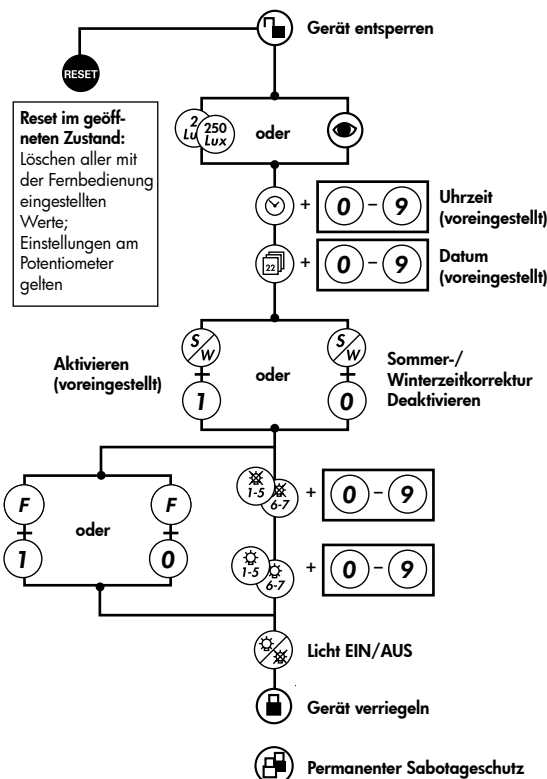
Gerät entsperren

RESET

**Reset im geöffneten Zustand:** Löschen aller mit der Fernbedienung eingestellten Werte; Einstellungen am Potentiometer gelten

2 Lux 250 Lux oder

+ 0 – 9 Uhrzeit (voreingestellt)

22 + 0 – 9 Datum (voreingestellt)

S/W S/W

Aktivieren (voreingestellt) 1 oder 0 Sommer-/ Winterzeitkorrektur Deaktivieren

F F

1 oder 0

1-5 6-7 + 0 – 9

1-5 6-7 + 0 – 9

Licht EIN/AUS

Gerät verriegeln

Permanenter Sabotageschutz